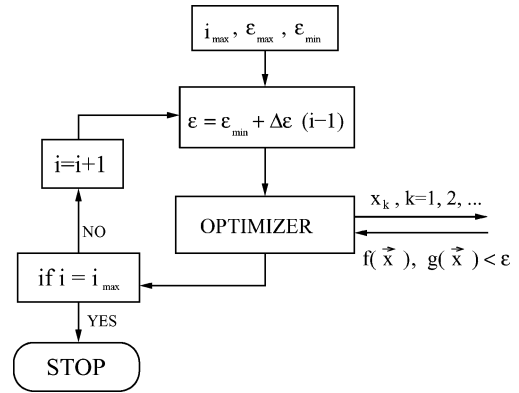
$i_{max}$, $\varepsilon_{max}$, $\varepsilon_{min}$

$\varepsilon = \varepsilon_{min} + \Delta\varepsilon\ (i-1)$

i=i+1

OPTIMIZER

$x_k$, k=1, 2, ...

$f(\vec{x})$, $g(\vec{x}) < \varepsilon$

NO

if $i = i_{max}$

YES

STOP